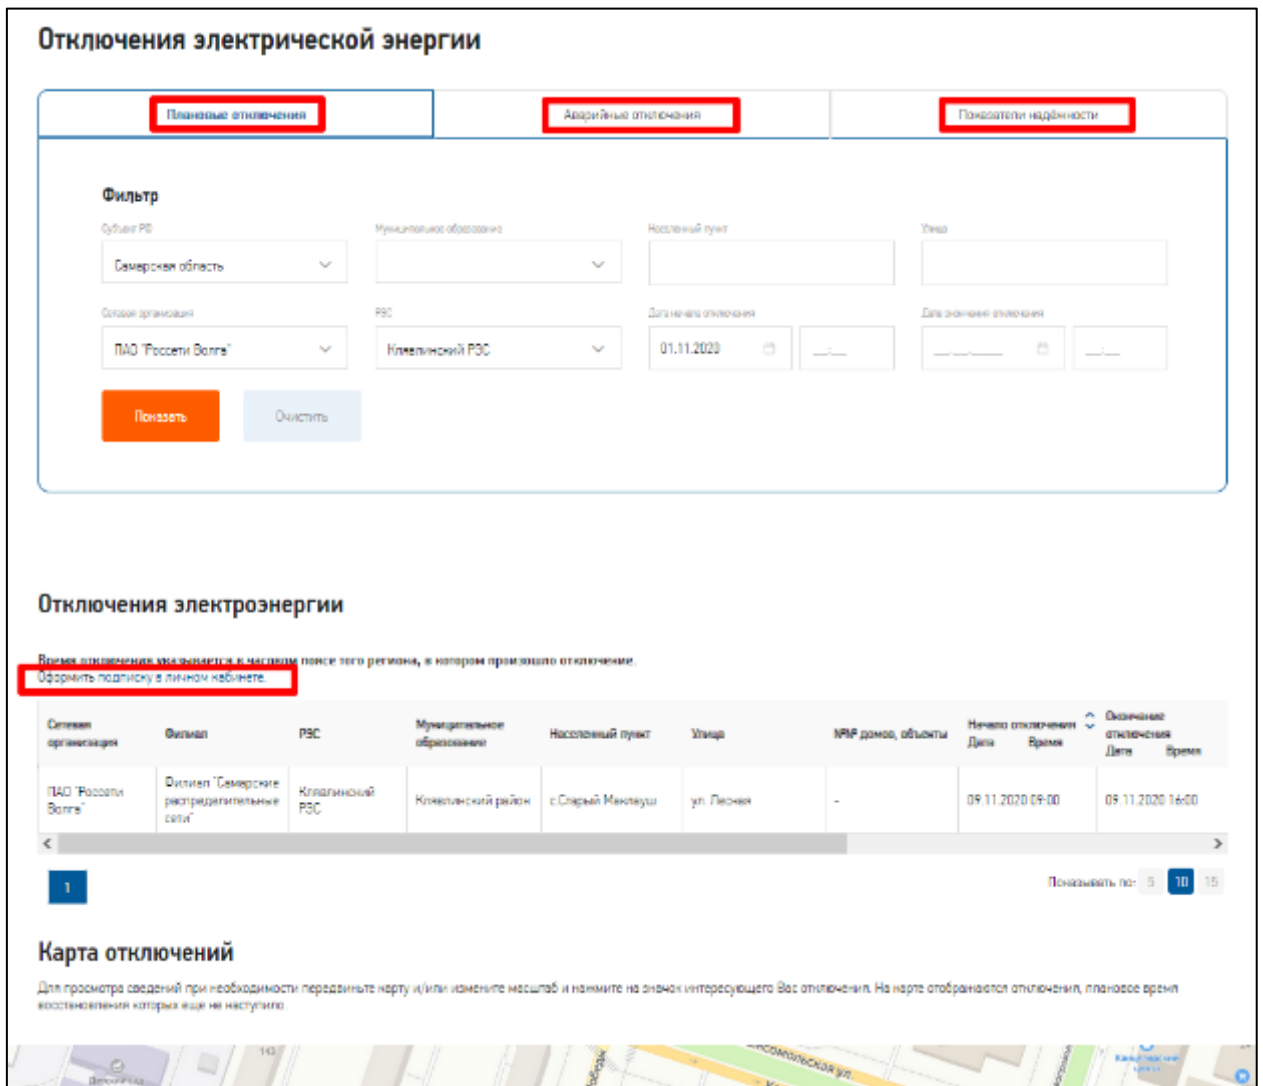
Отключения электрической энергии

Плановые отключения | Аварийные отключения | Показатели надёжности

Фильтр

Субъект РФ
Самарская область

Муниципальное образование

Населенный пункт

Улица

Сетевая организация
ПАО "Россети Волга"

РЭС
Клявлинский РЭС

Дата начала отключения
01.11.2020
__:__

Дата окончания отключения
__.__.____
__:__

Показать
Очистить

Отключения электроэнергии

Время отключения указывается в часовом поясе того региона, в котором произошло отключение.
Оформить подписку в личном кабинете.

| Сетевая организация | Филиал | РЭС | Муниципальное образование | Населенный пункт | Улица | №№ домов, объекты | Начало отключения Дата Время | Окончание отключения Дата Время |
|---|---|---|---|---|---|---|---|---|
| ПАО "Россети Волга" | Филиал "Самарские распределительные сети" | Клявлинский РЭС | Клявлинский район | с.Старый Маклауш | ул. Лесная | - | 09.11.2020 09:00 | 09.11.2020 16:00 |

1

Показывать по: 5 10 15

Карта отключений

Для просмотра сведений при необходимости передвиньте карту и/или измените масштаб и нажмите на значок интересующего Вас отключения. На карте отображаются отключения, плановое время восстановления которых еще не наступило.

143
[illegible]смольская ул.